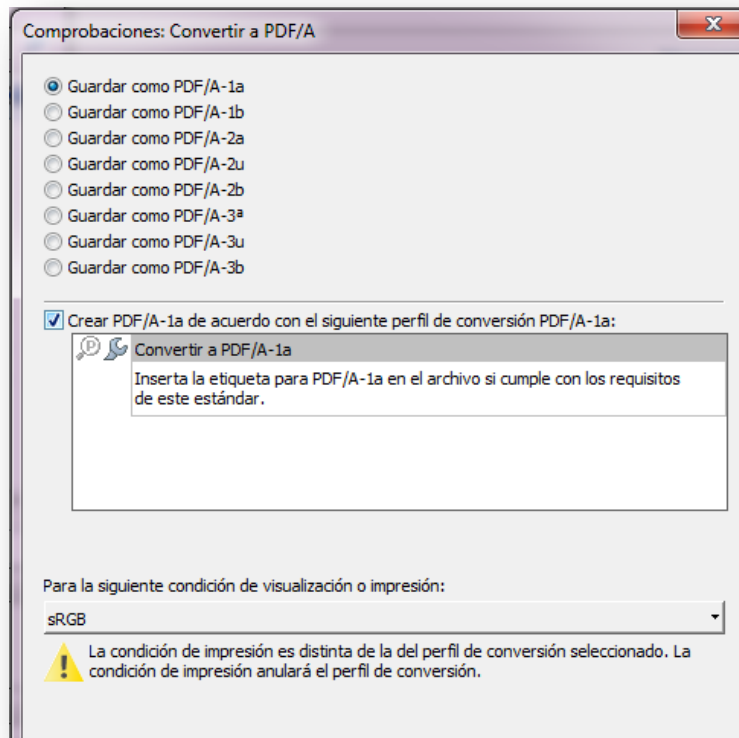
Comprobaciones: Convertir a PDF/A

Guardar como PDF/A-1a
Guardar como PDF/A-1b
Guardar como PDF/A-2a
Guardar como PDF/A-2u
Guardar como PDF/A-2b
Guardar como PDF/A-3ª
Guardar como PDF/A-3u
Guardar como PDF/A-3b

Crear PDF/A-1a de acuerdo con el siguiente perfil de conversión PDF/A-1a:

Convertir a PDF/A-1a
Inserta la etiqueta para PDF/A-1a en el archivo si cumple con los requisitos de este estándar.

Para la siguiente condición de visualización o impresión:
sRGB
La condición de impresión es distinta de la del perfil de conversión seleccionado. La condición de impresión anulará el perfil de conversión.